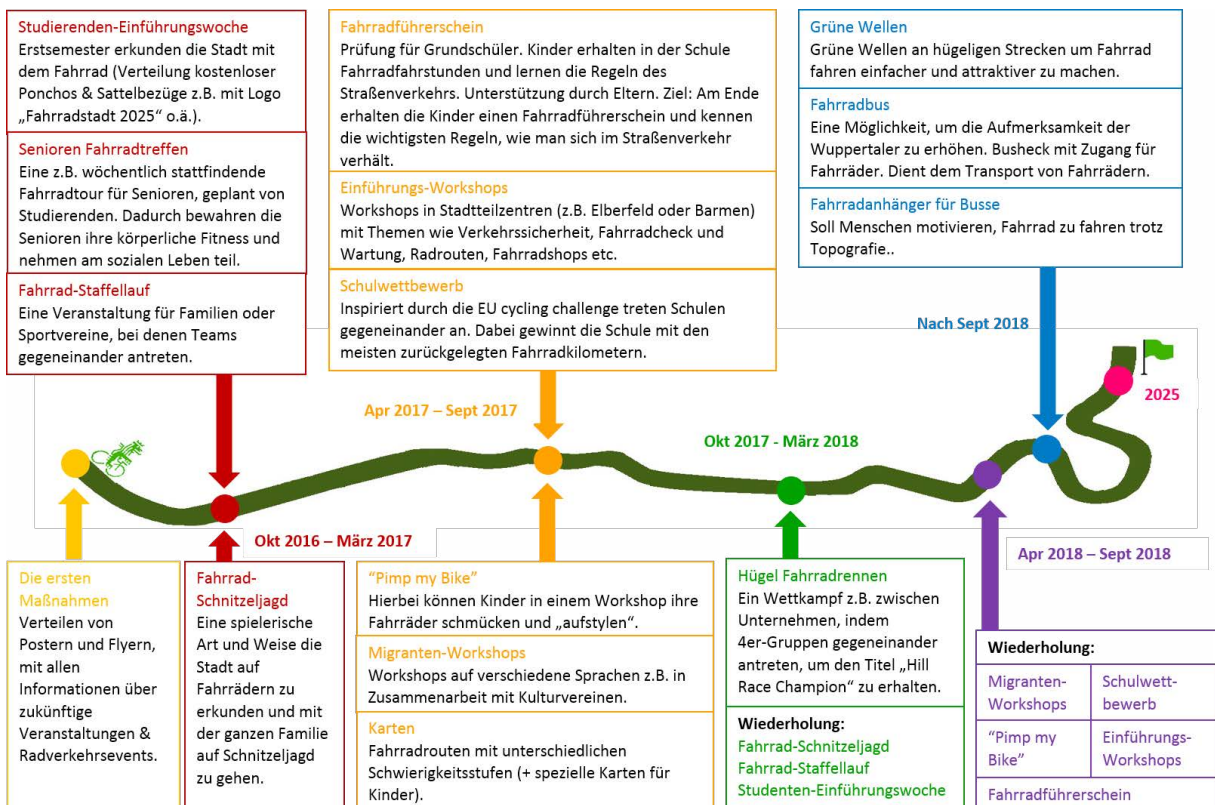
Studierenden-Einführungswoche
Erstsemester erkunden die Stadt mit dem Fahrrad (Verteilung kostenloser Ponchos & Sattelbezüge z.B. mit Logo „Fahrradstadt 2025“ o.ä.).

Senioren Fahrradtreffen
Eine z.B. wöchentlich stattfindende Fahrradtour für Senioren, geplant von Studierenden. Dadurch bewahren die Senioren ihre körperliche Fitness und nehmen am sozialen Leben teil.

Fahrrad-Staffellauf
Eine Veranstaltung für Familien oder Sportvereine, bei denen Teams gegeneinander antreten.

Fahrradführerschein
Prüfung für Grundschüler. Kinder erhalten in der Schule Fahrradfahrstunden und lernen die Regeln des Straßenverkehrs. Unterstützung durch Eltern. Ziel: Am Ende erhalten die Kinder einen Fahrradführerschein und kennen die wichtigsten Regeln, wie man sich im Straßenverkehr verhält.

Einführungs-Workshops
Workshops in Stadtteilzentren (z.B. Elberfeld oder Barmen) mit Themen wie Verkehrssicherheit, Fahrradcheck und Wartung, Radrouten, Fahrradshops etc.

Schulwettbewerb
Inspiriert durch die EU cycling challenge treten Schulen gegeneinander an. Dabei gewinnt die Schule mit den meisten zurückgelegten Fahrradkilometern.

Grüne Wellen
Grüne Wellen an hügeligen Strecken um Fahrrad fahren einfacher und attraktiver zu machen.

Fahrradbus
Eine Möglichkeit, um die Aufmerksamkeit der Wuppertaler zu erhöhen. Busheck mit Zugang für Fahrräder. Dient dem Transport von Fahrrädern.

Fahrradanhänger für Busse
Soll Menschen motivieren, Fahrrad zu fahren trotz Topografie..

Nach Sept 2018

2025

Apr 2017 – Sept 2017

Okt 2017 - März 2018

Okt 2016 – März 2017

Apr 2018 – Sept 2018

Die ersten Maßnahmen
Verteilen von Postern und Flyern, mit allen Informationen über zukünftige Veranstaltungen & Radverkehrsevents.

Fahrrad-Schnitzeljagd
Eine spielerische Art und Weise die Stadt auf Fahrrädern zu erkunden und mit der ganzen Familie auf Schnitzeljagd zu gehen.

“Pimp my Bike”
Hierbei können Kinder in einem Workshop ihre Fahrräder schmücken und „aufstylen“.

Migranten-Workshops
Workshops auf verschiedene Sprachen z.B. in Zusammenarbeit mit Kulturvereinen.

Karten
Fahrradrouten mit unterschiedlichen Schwierigkeitsstufen (+ spezielle Karten für Kinder).

Hügel Fahrradrennen
Ein Wettkampf z.B. zwischen Unternehmen, indem 4er-Gruppen gegeneinander antreten, um den Titel „Hill Race Champion“ zu erhalten.

Wiederholung:
Fahrrad-Schnitzeljagd
Fahrrad-Staffellauf
Studenten-Einführungswoche

Wiederholung:
| Migranten-Workshops | Schulwettbewerb |
|---|---|
| “Pimp my Bike” | Einführungs-Workshops |

Fahrradführerschein